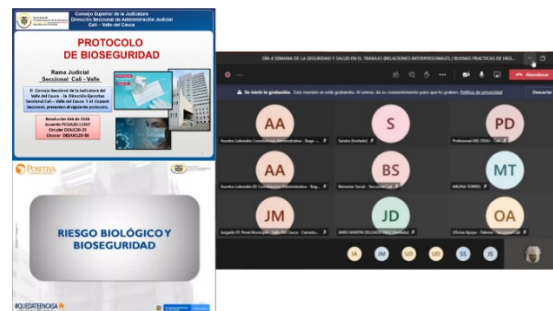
Consejo Superior de la Judicatura
Dirección Seccional de Administración Judicial
Cali - Valle del Cauca

PROTOCOLO DE BIOSEGURIDAD

Rama Judicial
Seccional Cali - Valle

El Consejo Seccional de la Judicatura del Valle del Cauca - la Dirección Ejecutiva Seccional Cali - Valle del Cauca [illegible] presentan el siguiente protocolo.

Resolución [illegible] de 2020
Acuerdo PCSJA20-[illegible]
Circular CSJVAC20-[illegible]
Circular DEAJC20-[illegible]

POSITIVA

RIESGO BIOLÓGICO Y BIOSEGURIDAD

#QUEDATEENCASA

DÍA 4 SEMANA DE LA SEGURIDAD Y SALUD EN EL TRABAJO (RELACIONES INTERPERSONALES / BUENAS PRACTICAS DE HIG...

Abandonar

Se inició la grabación. Esta reunión se está grabando. Al unirse, da su consentimiento para que se grabe. Política de privacidad

Descartar

AA
Auxiliar Laborales Cooperativas Administrativas - Bog...

S
Sandra (Invitado)

PD
Profesional SIG CALI - Cali

AA
Auxiliar Laborales 02 Cooperativas Administrativas - Bog...

BS
Bienestar Social - Seccional Cali

MT
MILENA TORRES

JM
Juzgado 01 Penal Municipal - Valle del Cauca - Caicedo...

JD
JAIRO MARTIN DELGADO (Invitado)

OA
Oficina Apoyo - Palmira - Valle del Cauca

IA
JM
UD
UD
SS
JS